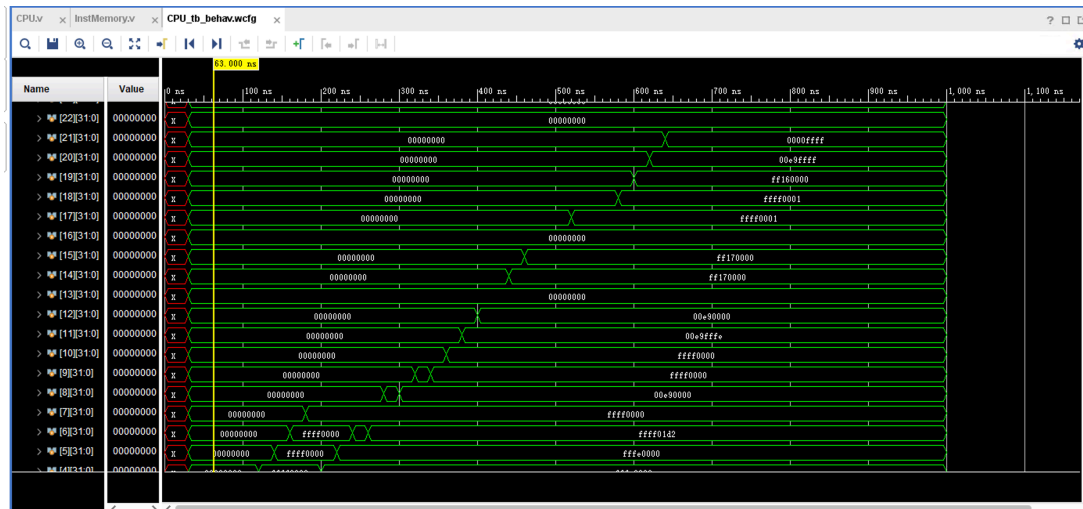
CPU.v × InstMemory.v × CPU_tb_behav.wcfg ×

? □

63.000 ns

Name | Value | 0 ns | 100 ns | 200 ns | 300 ns | 400 ns | 500 ns | 600 ns | 700 ns | 800 ns | 900 ns | 1,000 ns | 1,100 ns

> [22][31:0] 00000000 X 00000000
> [21][31:0] 00000000 X 00000000 0000ffff
> [20][31:0] 00000000 X 00000000 00e9ffff
> [19][31:0] 00000000 X 00000000 ff160000
> [18][31:0] 00000000 X 00000000 ffff0001
> [17][31:0] 00000000 X 00000000 ffff0001
> [16][31:0] 00000000 X 00000000
> [15][31:0] 00000000 X 00000000 ff170000
> [14][31:0] 00000000 X 00000000 ff170000
> [13][31:0] 00000000 X 00000000
> [12][31:0] 00000000 X 00000000 00e90000
> [11][31:0] 00000000 X 00000000 00e9fffe
> [10][31:0] 00000000 X 00000000 ffff0000
> [9][31:0] 00000000 X 00000000 ffff0000
> [8][31:0] 00000000 X 00000000 00e90000
> [7][31:0] 00000000 X 00000000 ffff0000
> [6][31:0] 00000000 X 00000000 ffff0000 ffff0142
> [5][31:0] 00000000 X 00000000 ffff0000 fffe0000
> [4][31:0] 00000000 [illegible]